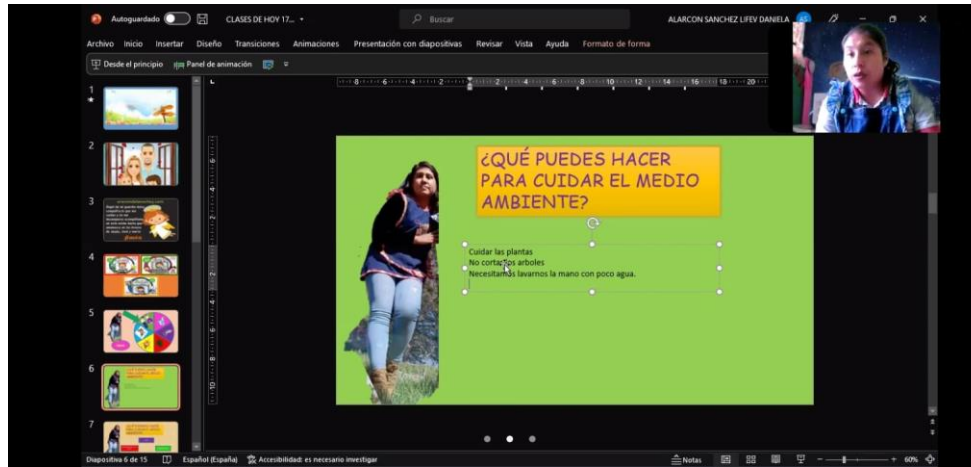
Autoguardado CLASES DE HOY 17... Buscar ALARCON SANCHEZ LIFEV DANIELA

Archivo Inicio Insertar Diseño Transiciones Animaciones Presentación con diapositivas Revisar Vista Ayuda Formato de forma

Desde el principio Panel de animación

1
2
3
4
5
6
7

¿QUÉ PUEDES HACER PARA CUIDAR EL MEDIO AMBIENTE?

Cuidar las plantas
No cortar los arboles
Necesitamos lavarnos la mano con poco agua.

Diapositiva 6 de 15 Español (España) Accesibilidad: es necesario investigar Notas 60%